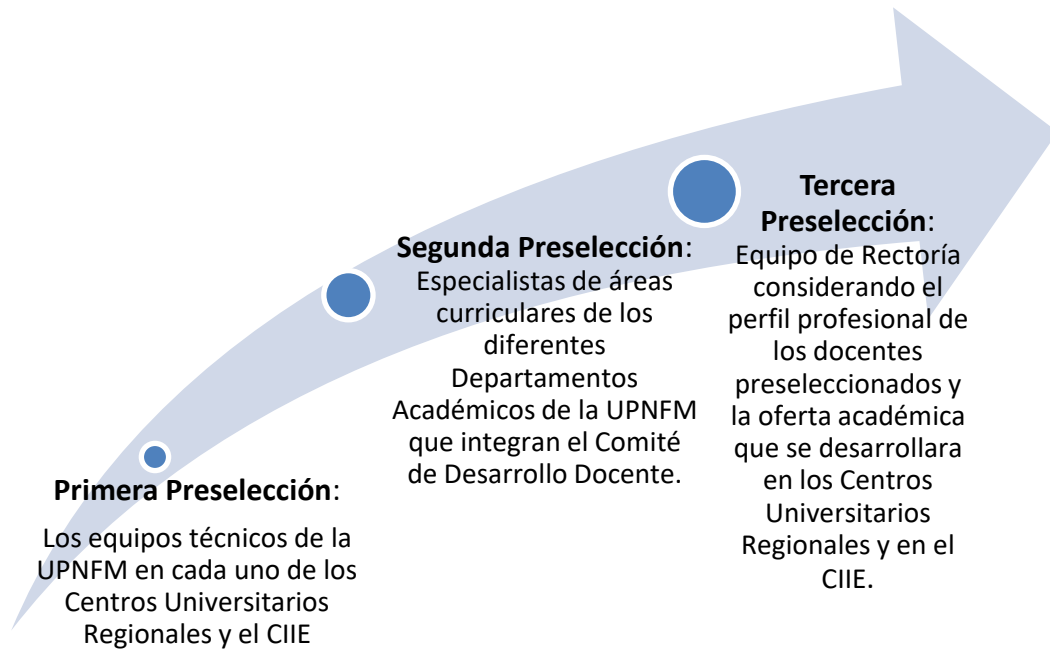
**Primera Preselección**:

Los equipos técnicos de la UPNFM en cada uno de los Centros Universitarios Regionales y el CIIE

**Segunda Preselección**: Especialistas de áreas curriculares de los diferentes Departamentos Académicos de la UPNFM que integran el Comité de Desarrollo Docente.

**Tercera Preselección**: Equipo de Rectoría considerando el perfil profesional de los docentes preseleccionados y la oferta académica que se desarrollara en los Centros Universitarios Regionales y en el CIIE.